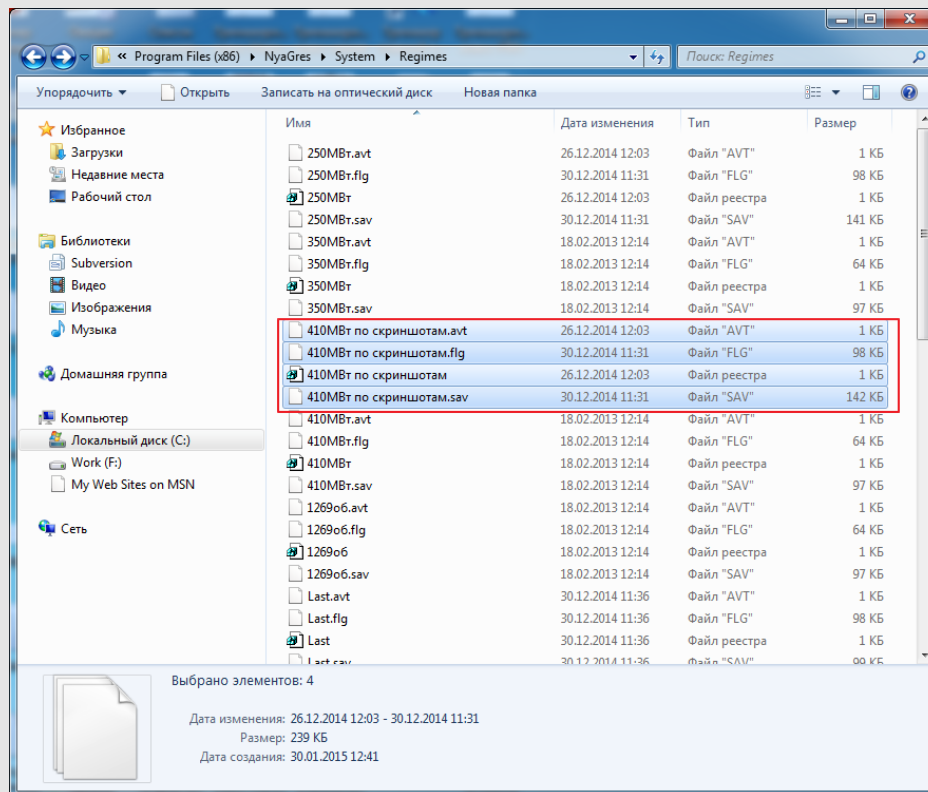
« Program Files (x86) ▸ NyaGres ▸ System ▸ Regimes

Поиск: Regimes

Упорядочить ▾ Открыть Записать на оптический диск Новая папка

Избранное
Загрузки
Недавние места
Рабочий стол

Библиотеки
Subversion
Видео
Изображения
Музыка

Домашняя группа

Компьютер
Локальный диск (C:)
Work (F:)
My Web Sites on MSN

Сеть

| Имя | Дата изменения | Тип | Размер |
|---|---|---|---|
| 250МВт.avt | 26.12.2014 12:03 | Файл "AVT" | 1 КБ |
| 250МВт.flg | 30.12.2014 11:31 | Файл "FLG" | 98 КБ |
| 250МВт | 26.12.2014 12:03 | Файл реестра | 1 КБ |
| 250МВт.sav | 30.12.2014 11:31 | Файл "SAV" | 141 КБ |
| 350МВт.avt | 18.02.2013 12:14 | Файл "AVT" | 1 КБ |
| 350МВт.flg | 18.02.2013 12:14 | Файл "FLG" | 64 КБ |
| 350МВт | 18.02.2013 12:14 | Файл реестра | 1 КБ |
| 350МВт.sav | 18.02.2013 12:14 | Файл "SAV" | 97 КБ |
| 410МВт по скриншотам.avt | 26.12.2014 12:03 | Файл "AVT" | 1 КБ |
| 410МВт по скриншотам.flg | 30.12.2014 11:31 | Файл "FLG" | 98 КБ |
| 410МВт по скриншотам | 26.12.2014 12:03 | Файл реестра | 1 КБ |
| 410МВт по скриншотам.sav | 30.12.2014 11:31 | Файл "SAV" | 142 КБ |
| 410МВт.avt | 18.02.2013 12:14 | Файл "AVT" | 1 КБ |
| 410МВт.flg | 18.02.2013 12:14 | Файл "FLG" | 64 КБ |
| 410МВт | 18.02.2013 12:14 | Файл реестра | 1 КБ |
| 410МВт.sav | 18.02.2013 12:14 | Файл "SAV" | 97 КБ |
| 1269о6.avt | 18.02.2013 12:14 | Файл "AVT" | 1 КБ |
| 1269о6.flg | 18.02.2013 12:14 | Файл "FLG" | 64 КБ |
| 1269о6 | 18.02.2013 12:14 | Файл реестра | 1 КБ |
| 1269о6.sav | 18.02.2013 12:14 | Файл "SAV" | 97 КБ |
| Last.avt | 30.12.2014 11:36 | Файл "AVT" | 1 КБ |
| Last.flg | 30.12.2014 11:36 | Файл "FLG" | 98 КБ |
| Last | 30.12.2014 11:36 | Файл реестра | 1 КБ |
| Last.sav | 30.12.2014 11:36 | Файл "SAV" | 99 КБ |

Выбрано элементов: 4

Дата изменения: 26.12.2014 12:03 - 30.12.2014 11:31
Размер: 239 КБ
Дата создания: 30.01.2015 12:41